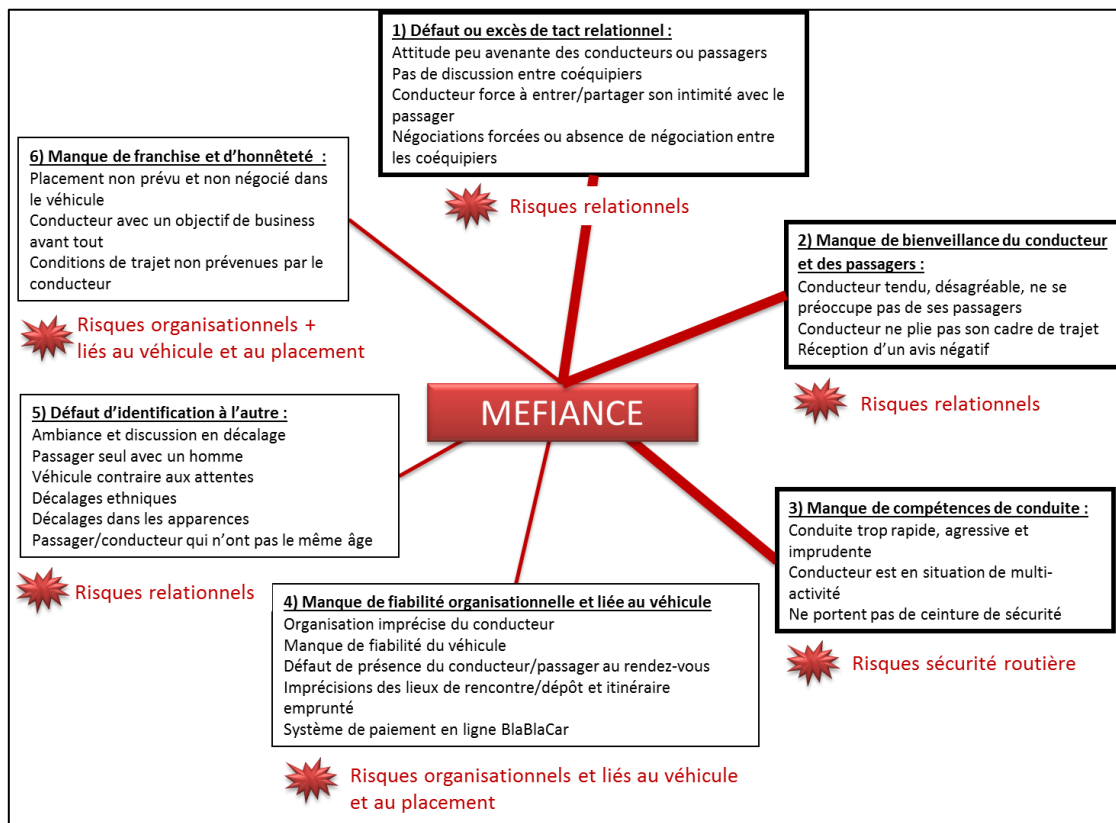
1) Défaut ou excès de tact relationnel :
Attitude peu avenante des conducteurs ou passagers
Pas de discussion entre coéquipiers
Conducteur force à entrer/partager son intimité avec le passager
Négociations forcées ou absence de négociation entre les coéquipiers

Risques relationnels

6) Manque de franchise et d'honnêteté :
Placement non prévu et non négocié dans le véhicule
Conducteur avec un objectif de business avant tout
Conditions de trajet non prévenues par le conducteur

Risques organisationnels + liés au véhicule et au placement

2) Manque de bienveillance du conducteur et des passagers :
Conducteur tendu, désagréable, ne se préoccupe pas de ses passagers
Conducteur ne plie pas son cadre de trajet
Réception d'un avis négatif

Risques relationnels

MEFIANCE

5) Défaut d'identification à l'autre :
Ambiance et discussion en décalage
Passager seul avec un homme
Véhicule contraire aux attentes
Décalages ethniques
Décalages dans les apparences
Passager/conducteur qui n'ont pas le même âge

Risques relationnels

3) Manque de compétences de conduite :
Conduite trop rapide, agressive et imprudente
Conducteur est en situation de multi-activité
Ne portent pas de ceinture de sécurité

Risques sécurité routière

4) Manque de fiabilité organisationnelle et liée au véhicule
Organisation imprécise du conducteur
Manque de fiabilité du véhicule
Défaut de présence du conducteur/passager au rendez-vous
Imprécisions des lieux de rencontre/dépôt et itinéraire emprunté
Système de paiement en ligne BlaBlaCar

Risques organisationnels et liés au véhicule et au placement